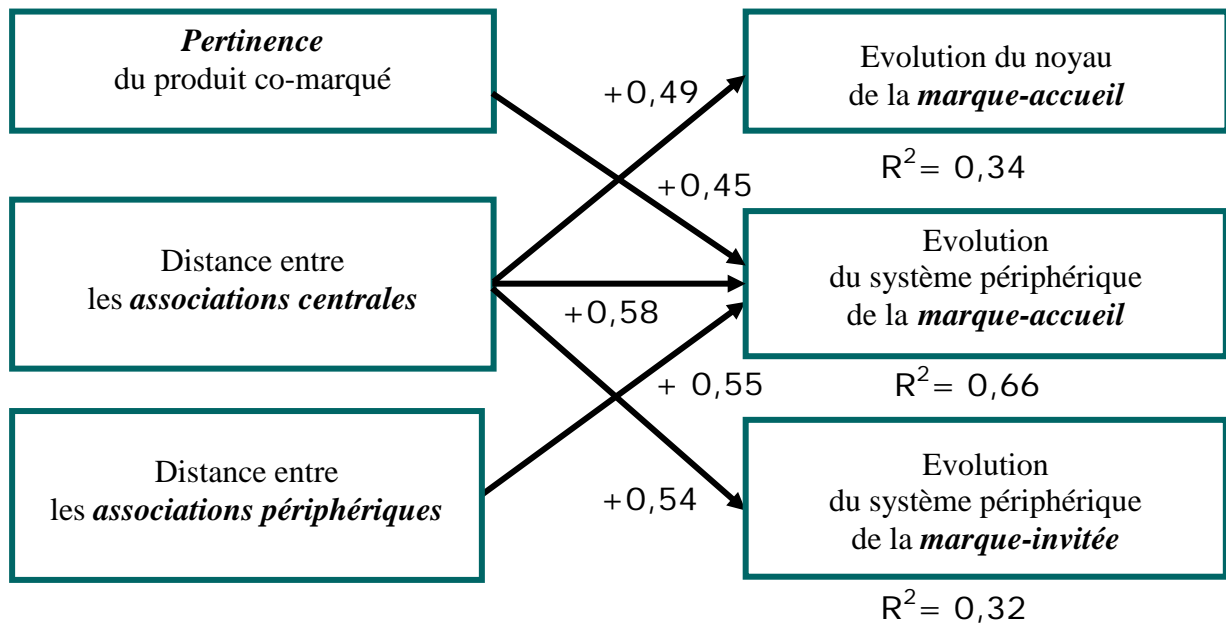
Pertinence du produit co-marqué

Evolution du noyau de la marque-accueil

+0,49

$R^2 = 0,34$

+0,45

Distance entre les associations centrales

Evolution du système périphérique de la marque-accueil

+0,58

+ 0,55

$R^2 = 0,66$

Distance entre les associations périphériques

+0,54

Evolution du système périphérique de la marque-invitée

$R^2 = 0,32$